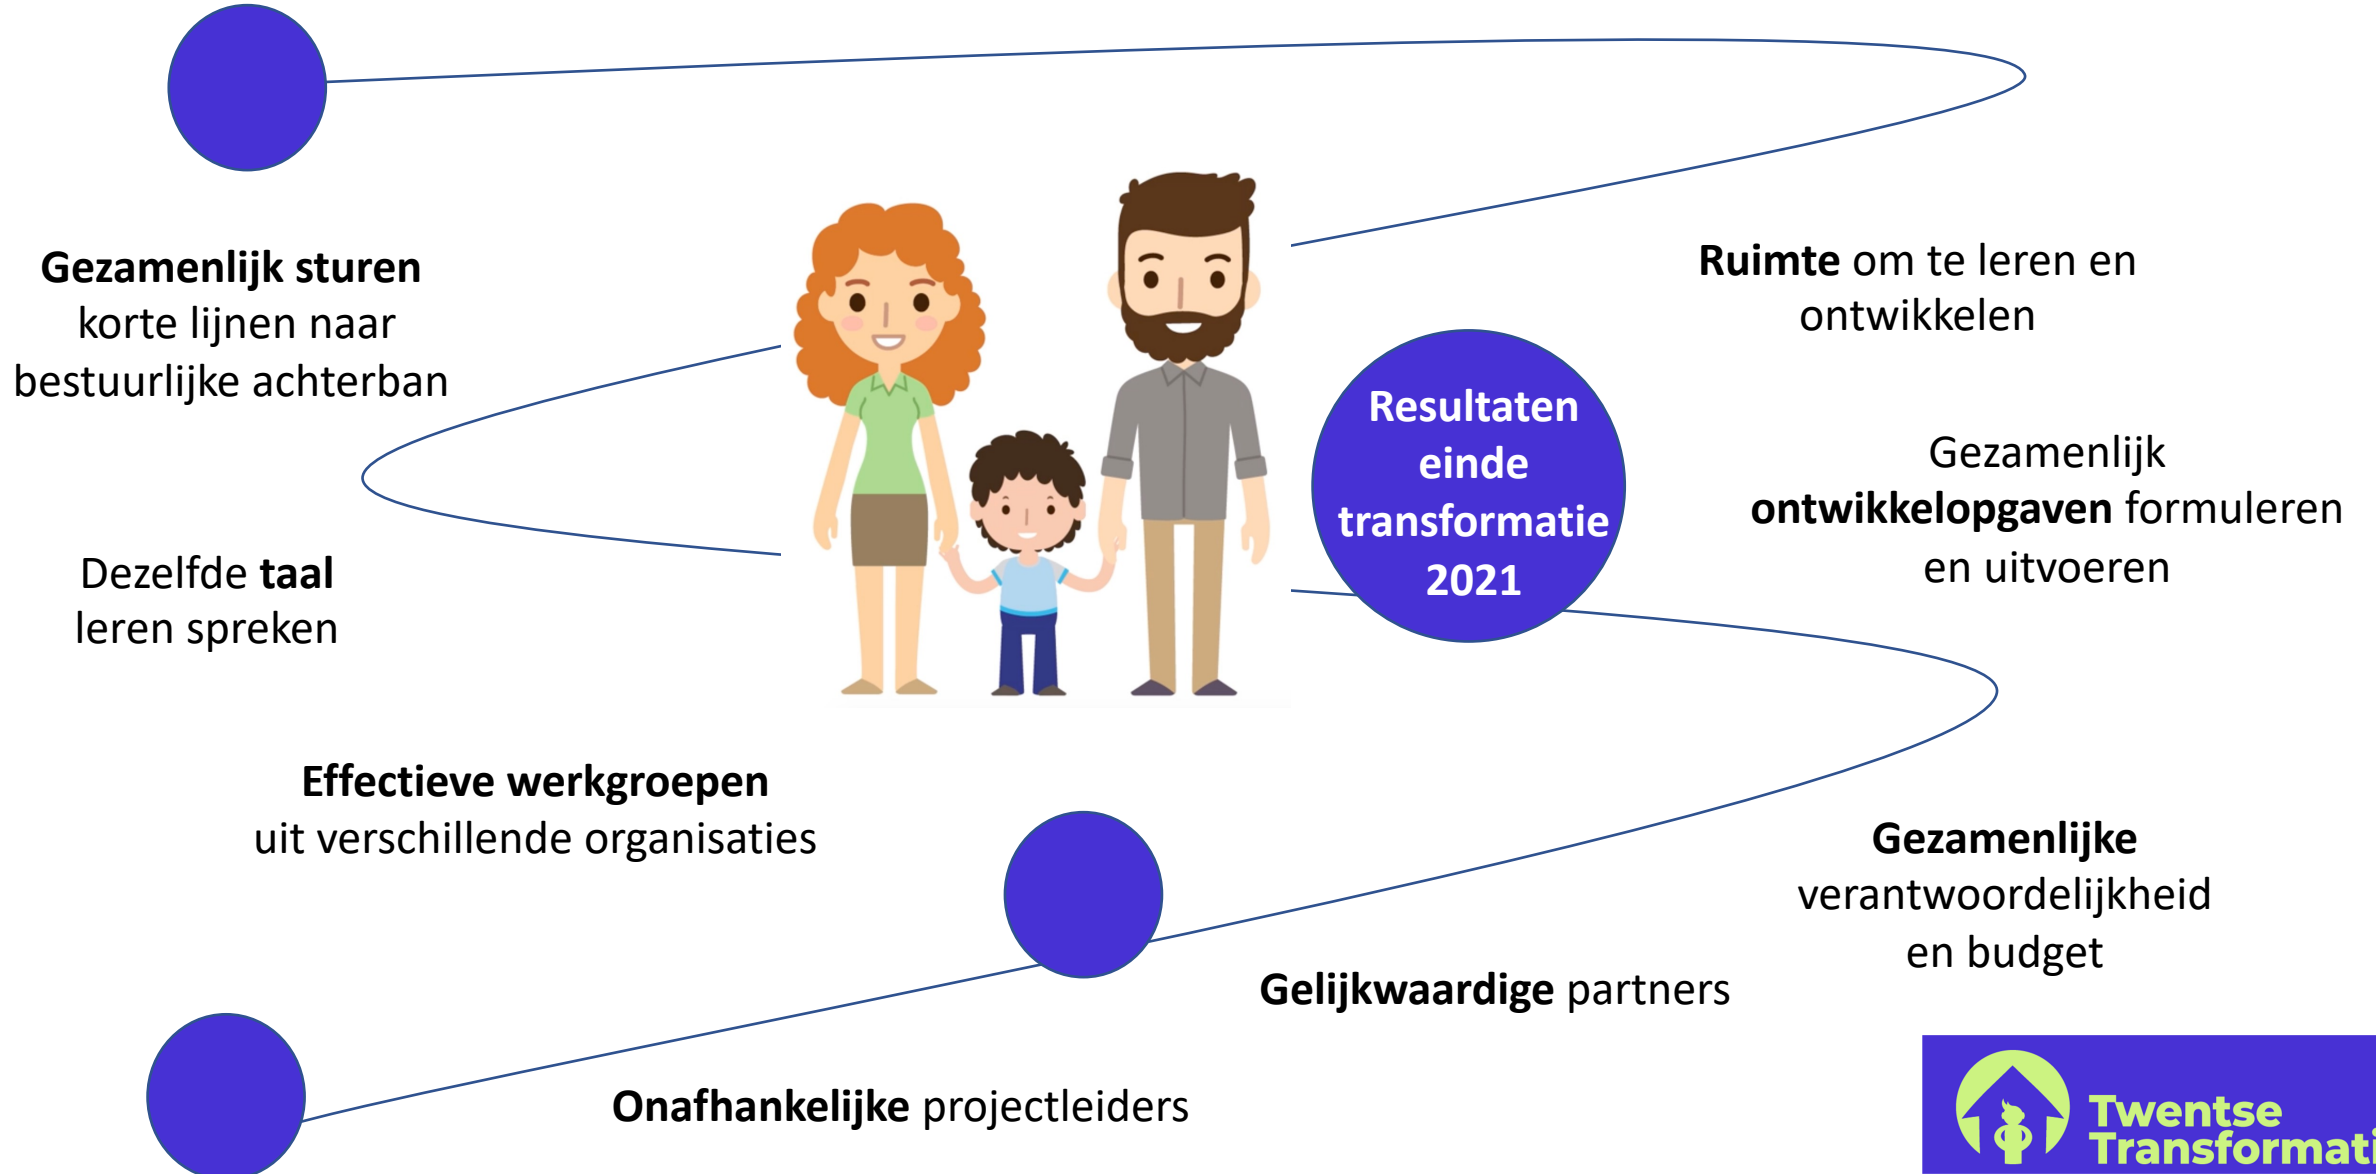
**Gezamenlijk sturen**
korte lijnen naar bestuurlijke achterban

**Ruimte** om te leren en ontwikkelen

Resultaten einde transformatie 2021

Gezamenlijk **ontwikkelopgaven** formuleren en uitvoeren

Dezelfde **taal** leren spreken

**Effectieve werkgroepen**
uit verschillende organisaties

**Gezamenlijke**
verantwoordelijkheid en budget

**Gelijkwaardige** partners

**Onafhankelijke** projectleiders

Twentse Transformati